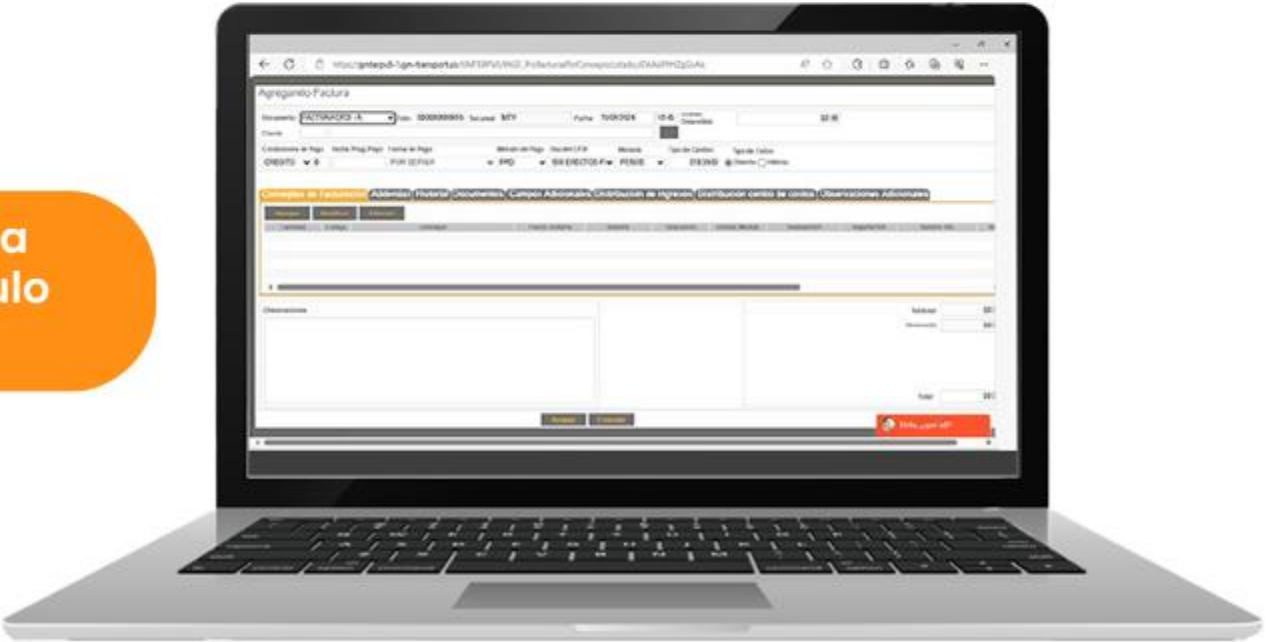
a
ulo

https://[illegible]

AgregandoFactura

Documento FACTURA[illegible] Folio 0000000055 Sucursal MTY Fecha 10/04/2024 Crédito Disponible $0.00

Cliente

Condiciones de Pago Fecha Prog.Pago Forma de Pago Método de Pago Uso del CFDI Moneda Tipo de Cambio Tipo de Cobro

CREDITO 0 POR DEFINIR PPD SIN EFECTOS F Pesos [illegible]

Conceptos de Facturación Addendas Historial Documentos Campos Adicionales Distribución de ingresos Distribución centro de costos Observaciones Adicionales

Agregar Modificar Eliminar

Observaciones

Subtotal
Descuento

Total

Aceptar Cancelar

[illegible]